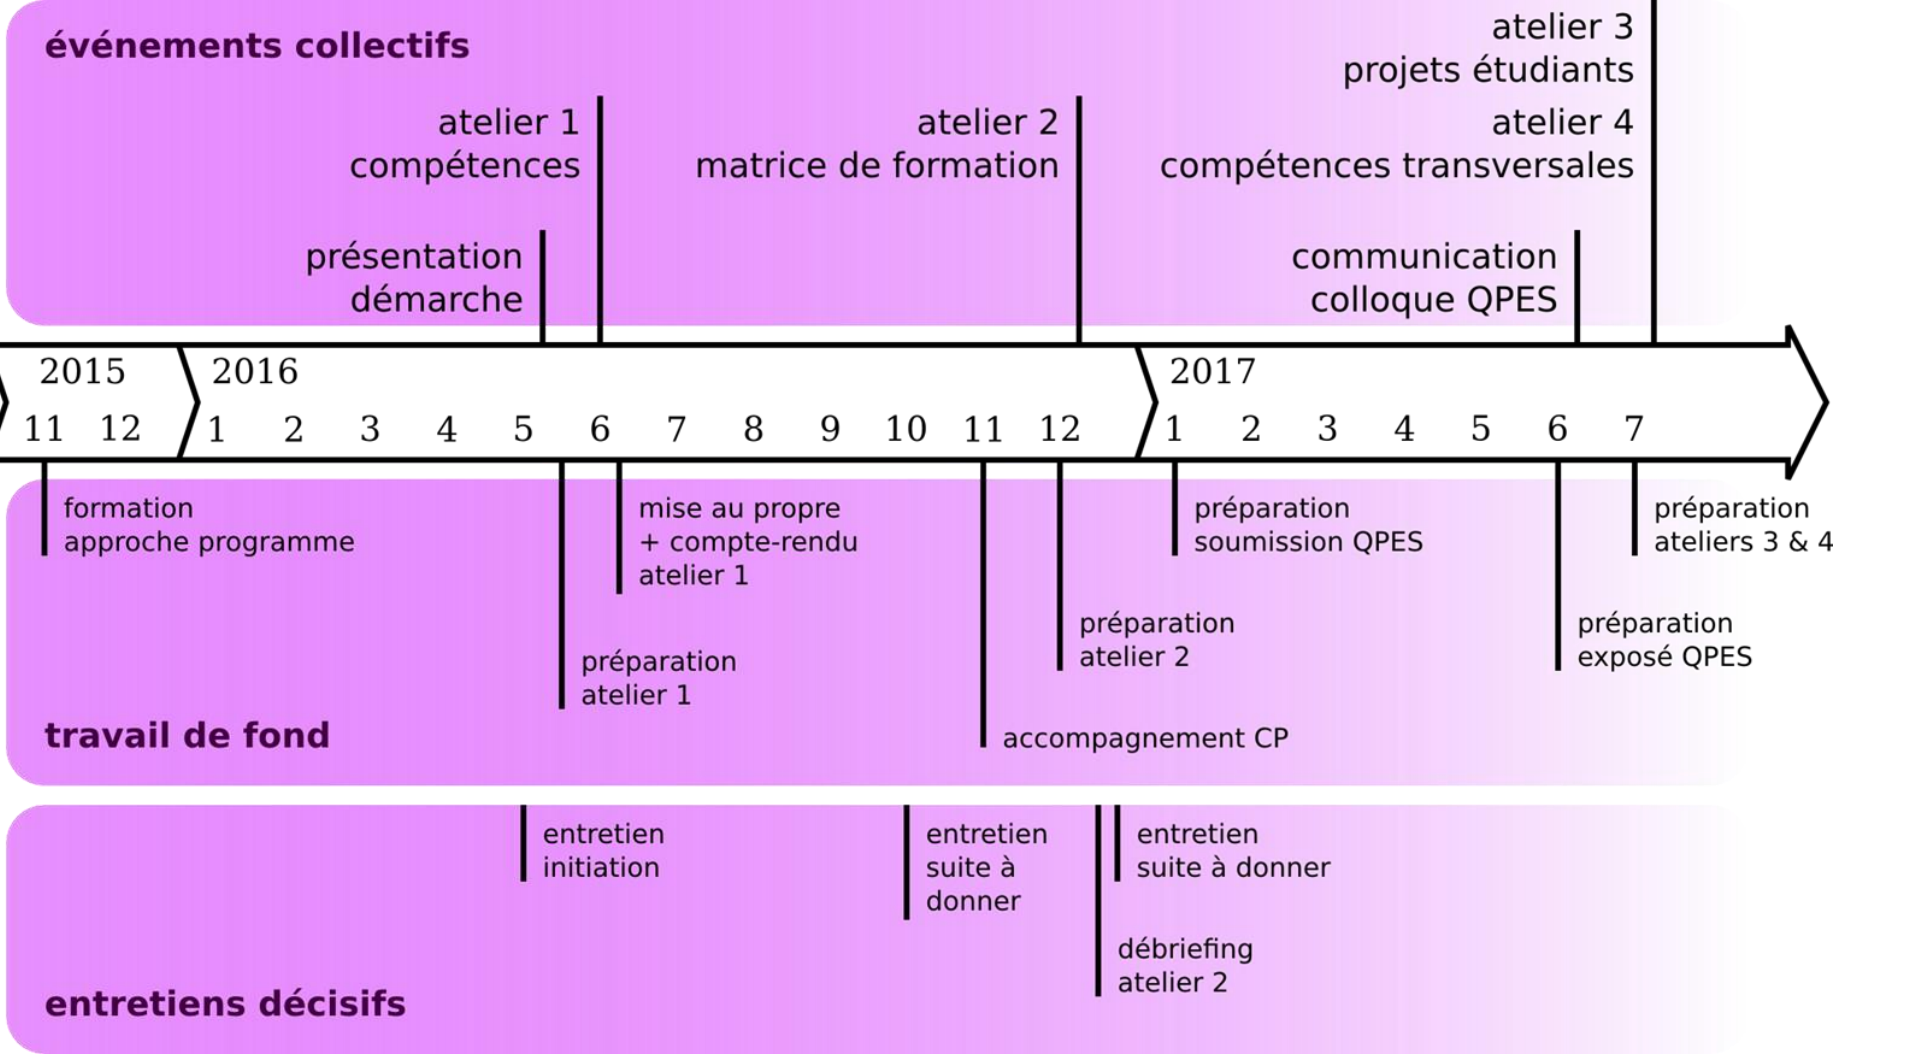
événements collectifs

atelier 3
projets étudiants

atelier 1
compétences

atelier 2
matrice de formation

atelier 4
compétences transversales

présentation
démarche

communication
colloque QPES

2015
11 12

2016
1 2 3 4 5 6 7 8 9 10 11 12

2017
1 2 3 4 5 6 7

formation
approche programme

mise au propre
+ compte-rendu
atelier 1

préparation
soumission QPES

préparation
ateliers 3 & 4

préparation
atelier 2

préparation
exposé QPES

préparation
atelier 1

travail de fond

accompagnement CP

entretien
initiation

entretien
suite à
donner

entretien
suite à donner

débriefing
atelier 2

entretiens décisifs